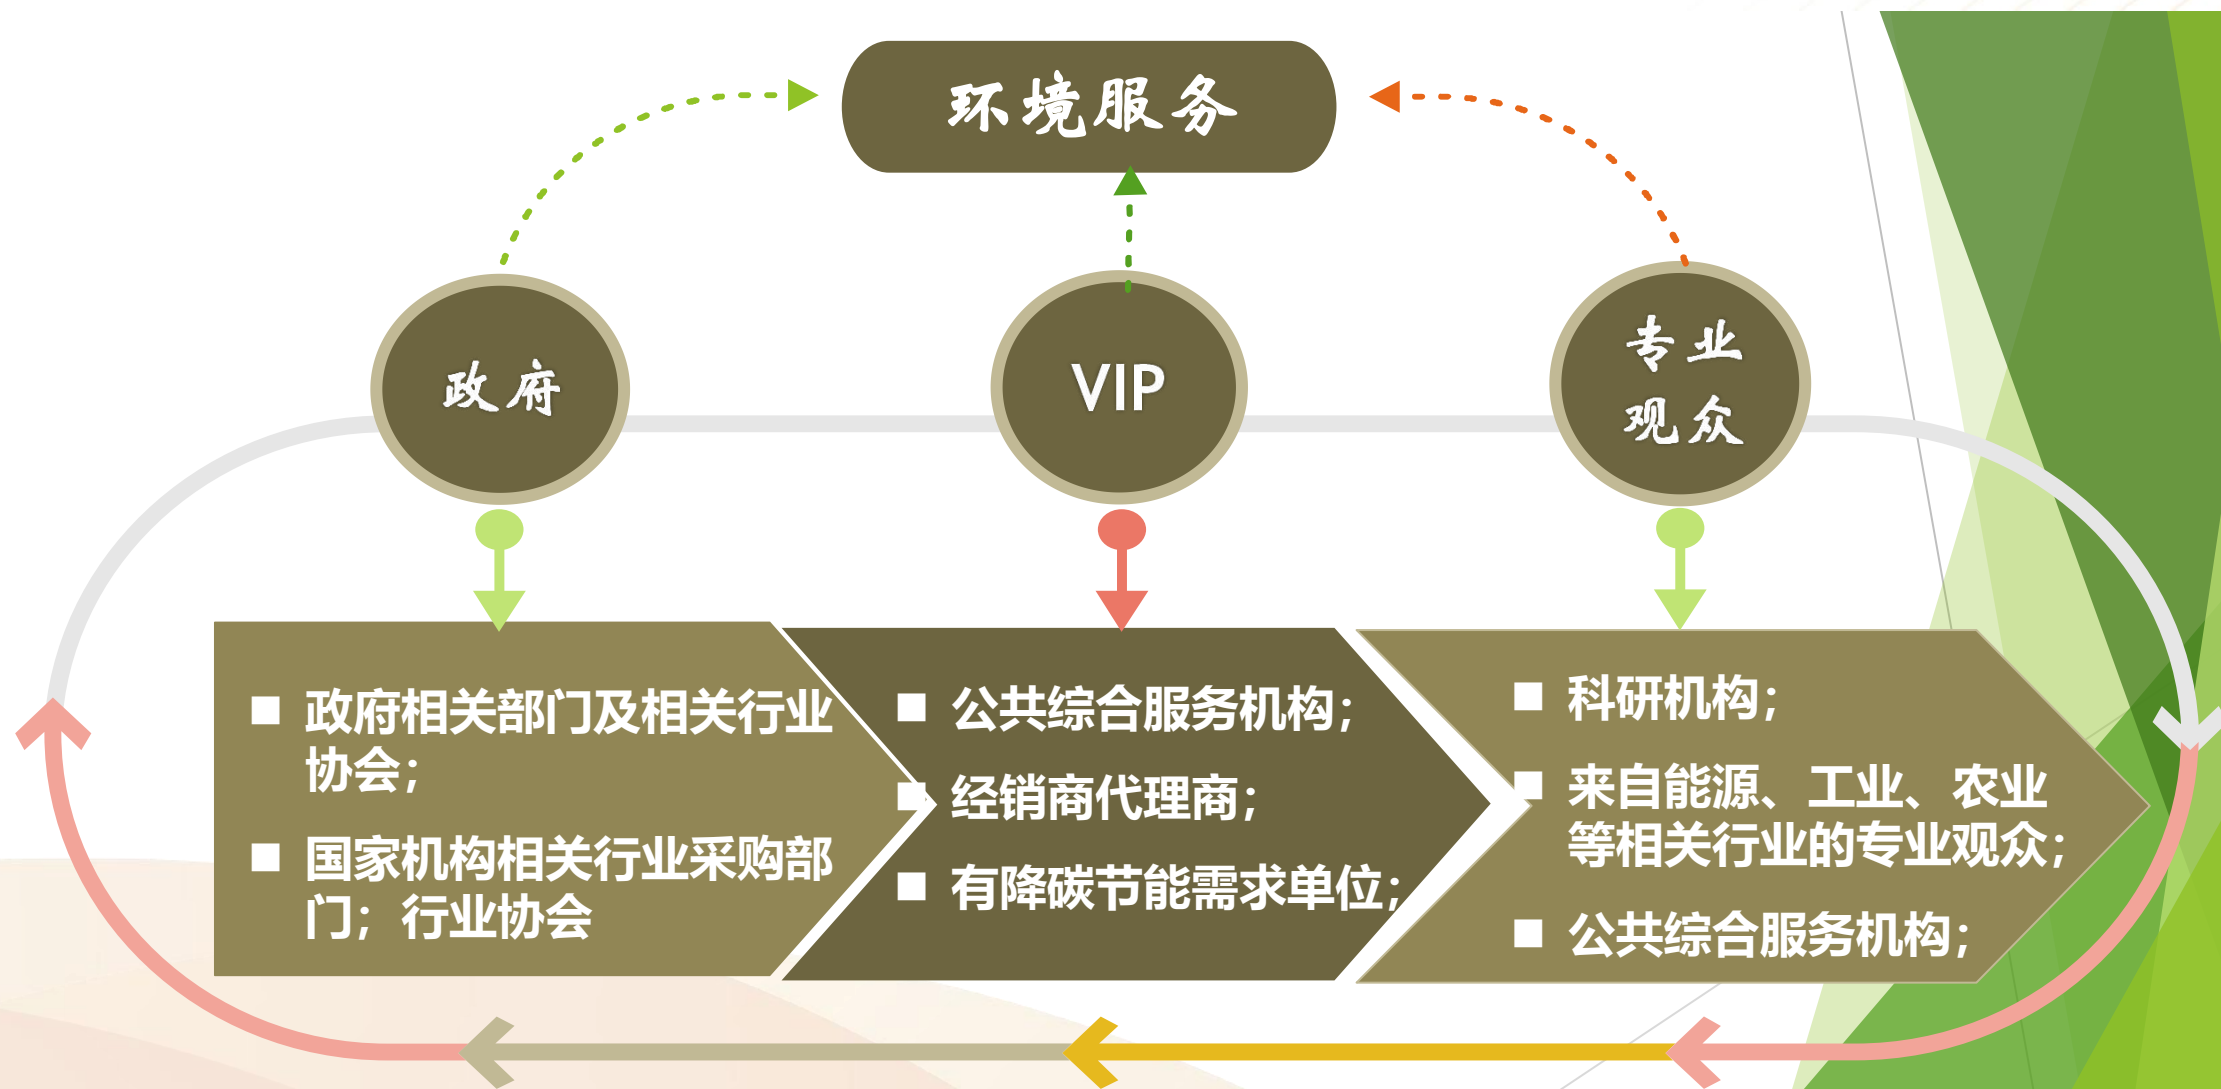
环境服务

政府

VIP

专业观众

■ 政府相关部门及相关行业协会;
■ 国家机构相关行业采购部门; 行业协会

■ 公共综合服务机构;
■ 经销商代理商;
■ 有降碳节能需求单位;

■ 科研机构;
■ 来自能源、工业、农业等相关行业的专业观众;
■ 公共综合服务机构;